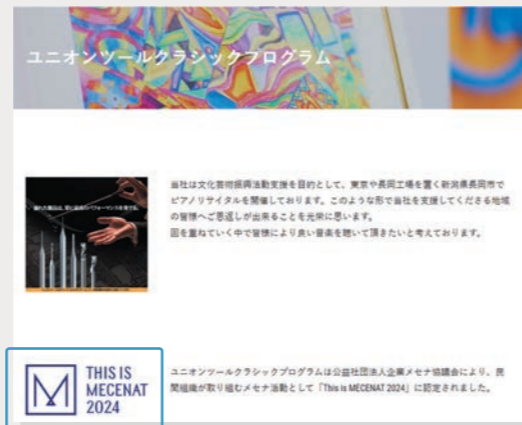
ユニオンツールクラシックプログラム

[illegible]

当社は文化芸術振興活動支援を目的として、東京や長岡工場を置く新潟県長岡市でピアノリサイタルを開催しております。このような形で当社を支援してくださる地域の皆様へご恩返しが出来ることを光栄に思います。
回を重ねていく中で皆様により良い音楽を聴いて頂きたいと考えております。

THIS IS MECENAT 2024

ユニオンツールクラシックプログラムは公益社団法人企業メセナ協議会により、民間組織が取り組むメセナ活動として「This is MECENAT 2024」に認定されました。